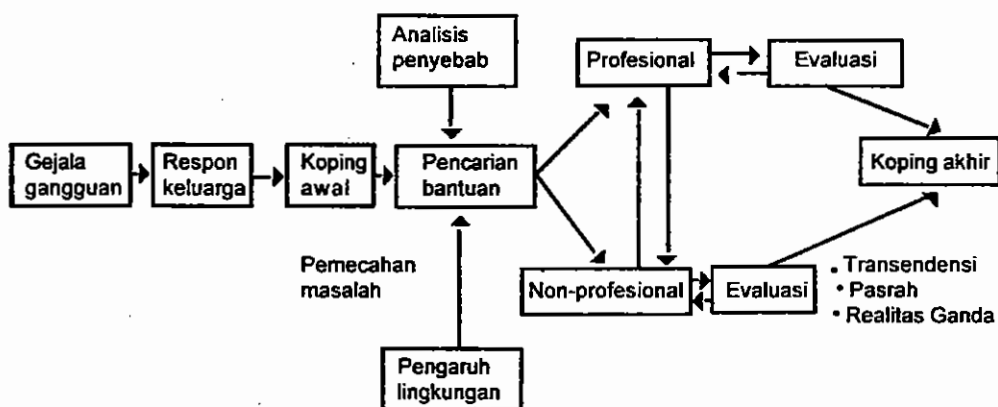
Analisis penyebab

Profesional

Evaluasi

Gejala gangguan

Respon keluarga

Koping awal

Pencarian bantuan

Koping akhir

Pemecahan masalah

Non-profesional

Evaluasi

• Transendensi
• Pasrah
• Realitas Ganda

Pengaruh lingkungan